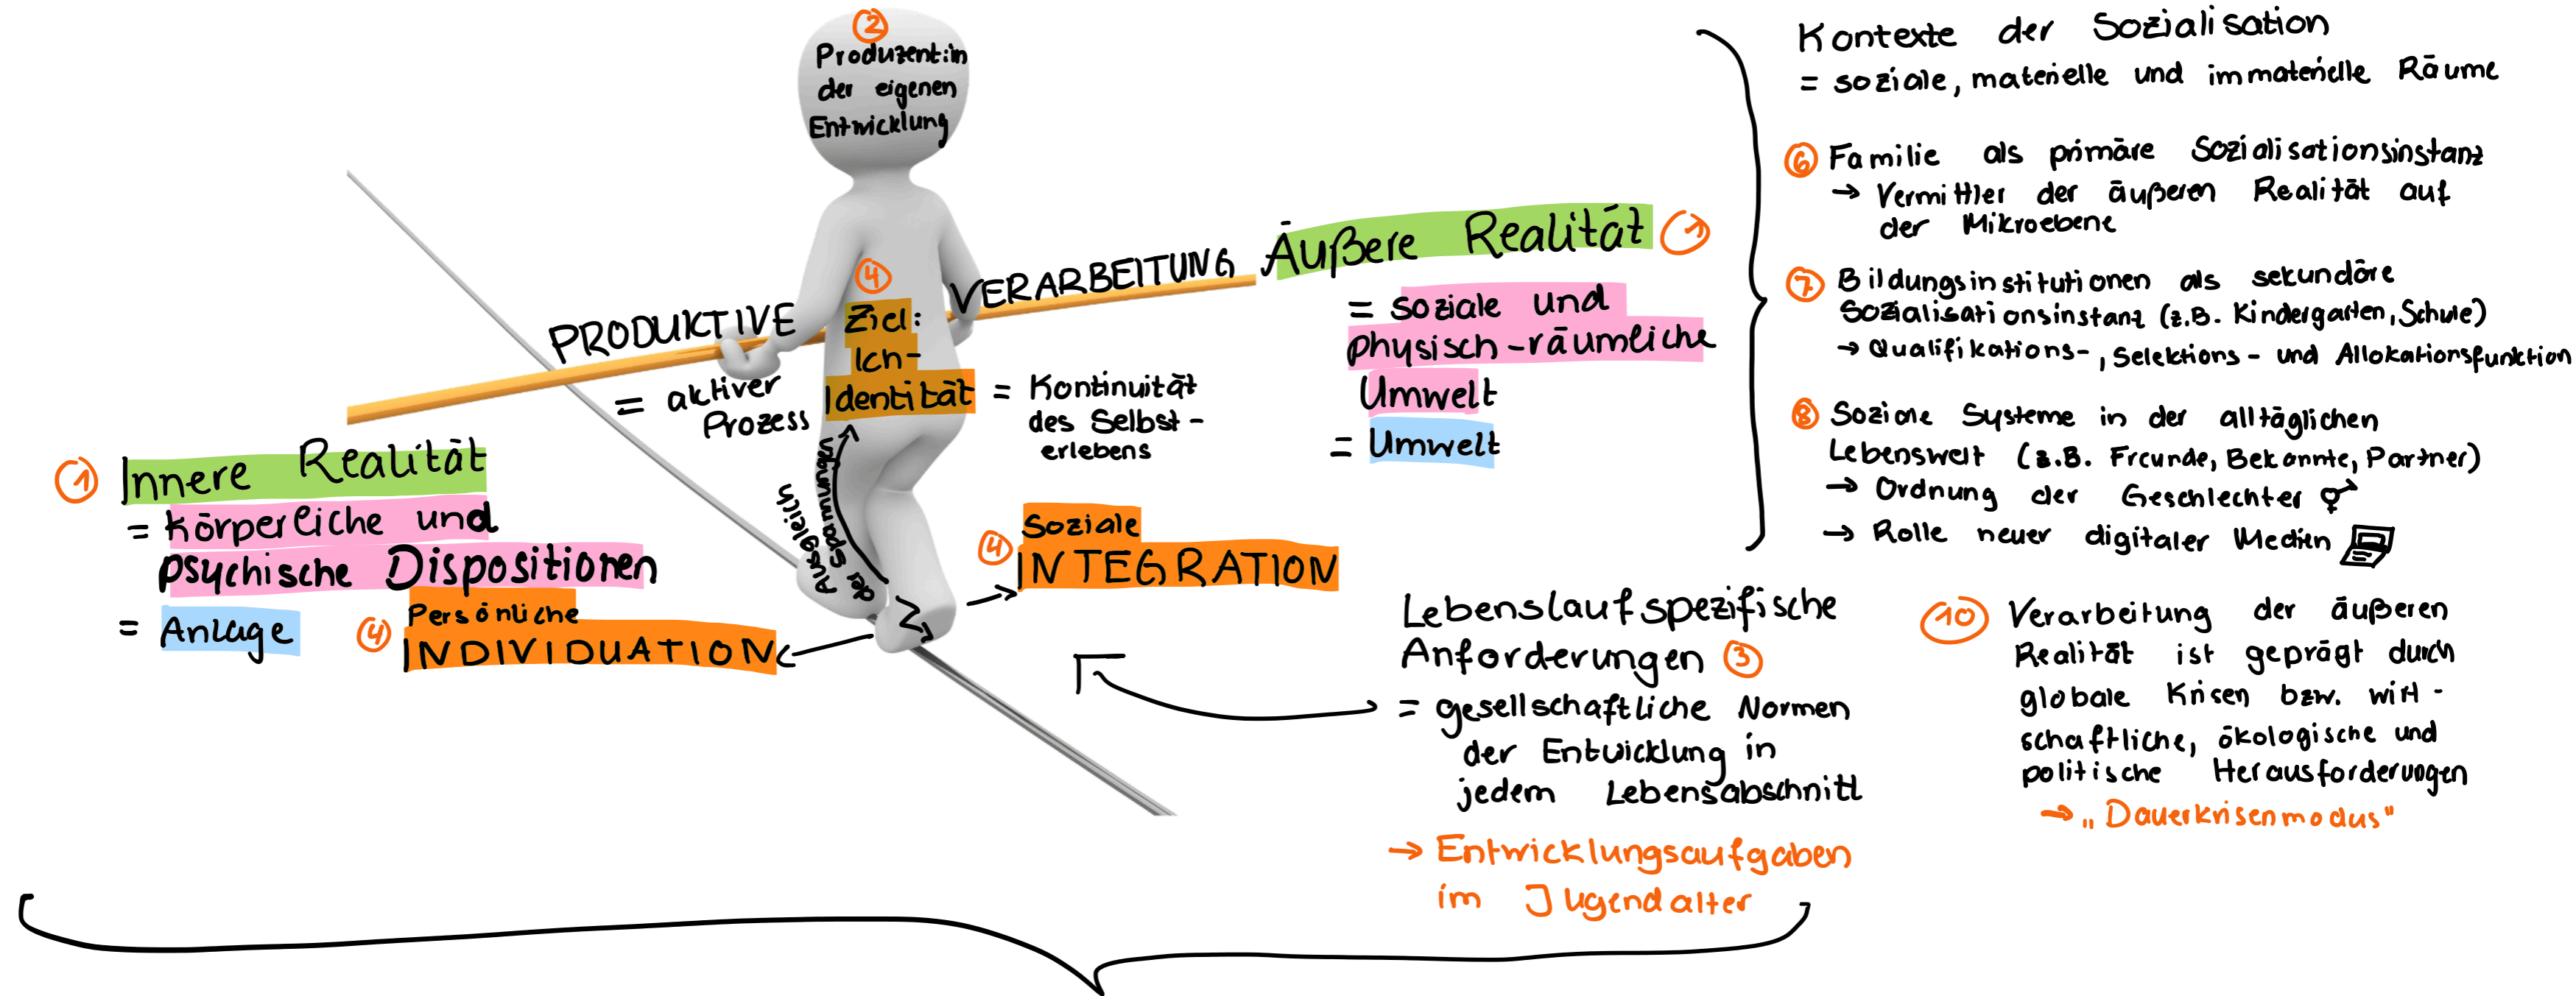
② Produzent:in der eigenen Entwicklung

PRODUKTIVE VERARBEITUNG

= aktiver Prozess

④ Ziel: Ich-Identität = Kontinuität des Selbst-erlebens

① Innere Realität
= körperliche und psychische Dispositionen
= Anlage

④ Persönliche INDIVIDUATION

Ausgleich Spannungen

④ Soziale INTEGRATION

Äußere Realität ⑦
= soziale und physisch-räumliche Umwelt
= Umwelt

Kontexte der Sozialisation
= soziale, materielle und immaterielle Räume

⑥ Familie als primäre Sozialisationsinstanz
→ Vermittler der äußeren Realität auf der Mikroebene

⑦ Bildungsinstitutionen als sekundäre Sozialisationsinstanz (z.B. Kindergarten, Schule)
→ Qualifikations-, Selektions- und Allokationsfunktion

⑧ Soziale Systeme in der alltäglichen Lebenswelt (z.B. Freunde, Bekannte, Partner)
→ Ordnung der Geschlechter
→ Rolle neuer digitaler Medien

Lebenslaufspezifische Anforderungen ③
= gesellschaftliche Normen der Entwicklung in jedem Lebensabschnitt
→ Entwicklungsaufgaben im Jugendalter

⑩ Verarbeitung der äußeren Realität ist geprägt durch globale Krisen bzw. wirtschaftliche, ökologische und politische Herausforderungen
→ „Dauerkrisenmodus"